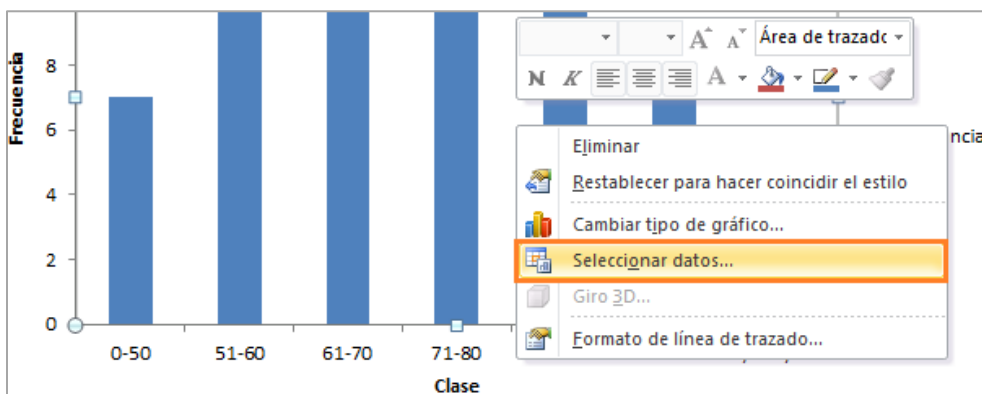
Frecuencia

8

6

4

2

0

0-50

51-60

61-70

71-80

Clase

Área de trazado

N K A

ncia

Eliminar

Restablecer para hacer coincidir el estilo

Cambiar tipo de gráfico...

Seleccionar datos...

Giro 3D...

Formato de línea de trazado...